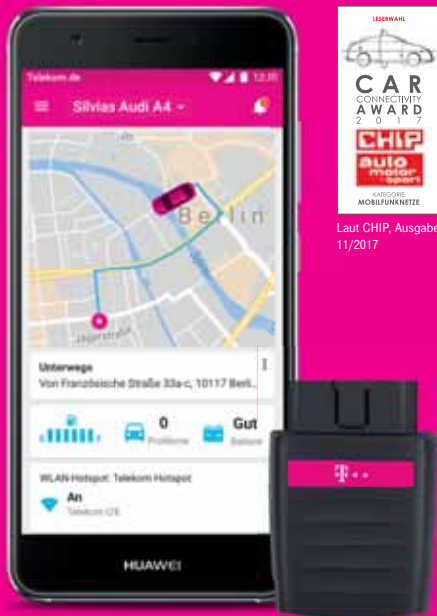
Telekom.de
12:30
Silvias Audi A4
Berlin
Jägerstraße
Unterwegs
Von Französische Straße 33a-c, 10117 Berli...
0
Probleme
Gut
Batterie
WLAN-Hotspot: Telekom Hotspot
An
Telekom LTE
HUAWEI

LESERWAHL
CAR
CONNECTIVITY
AWARD
2 0 1 7
CHIP
auto motor sport
KATEGORIE
MOBILFUNKNETZE

Laut CHIP, Ausgabe 11/2017